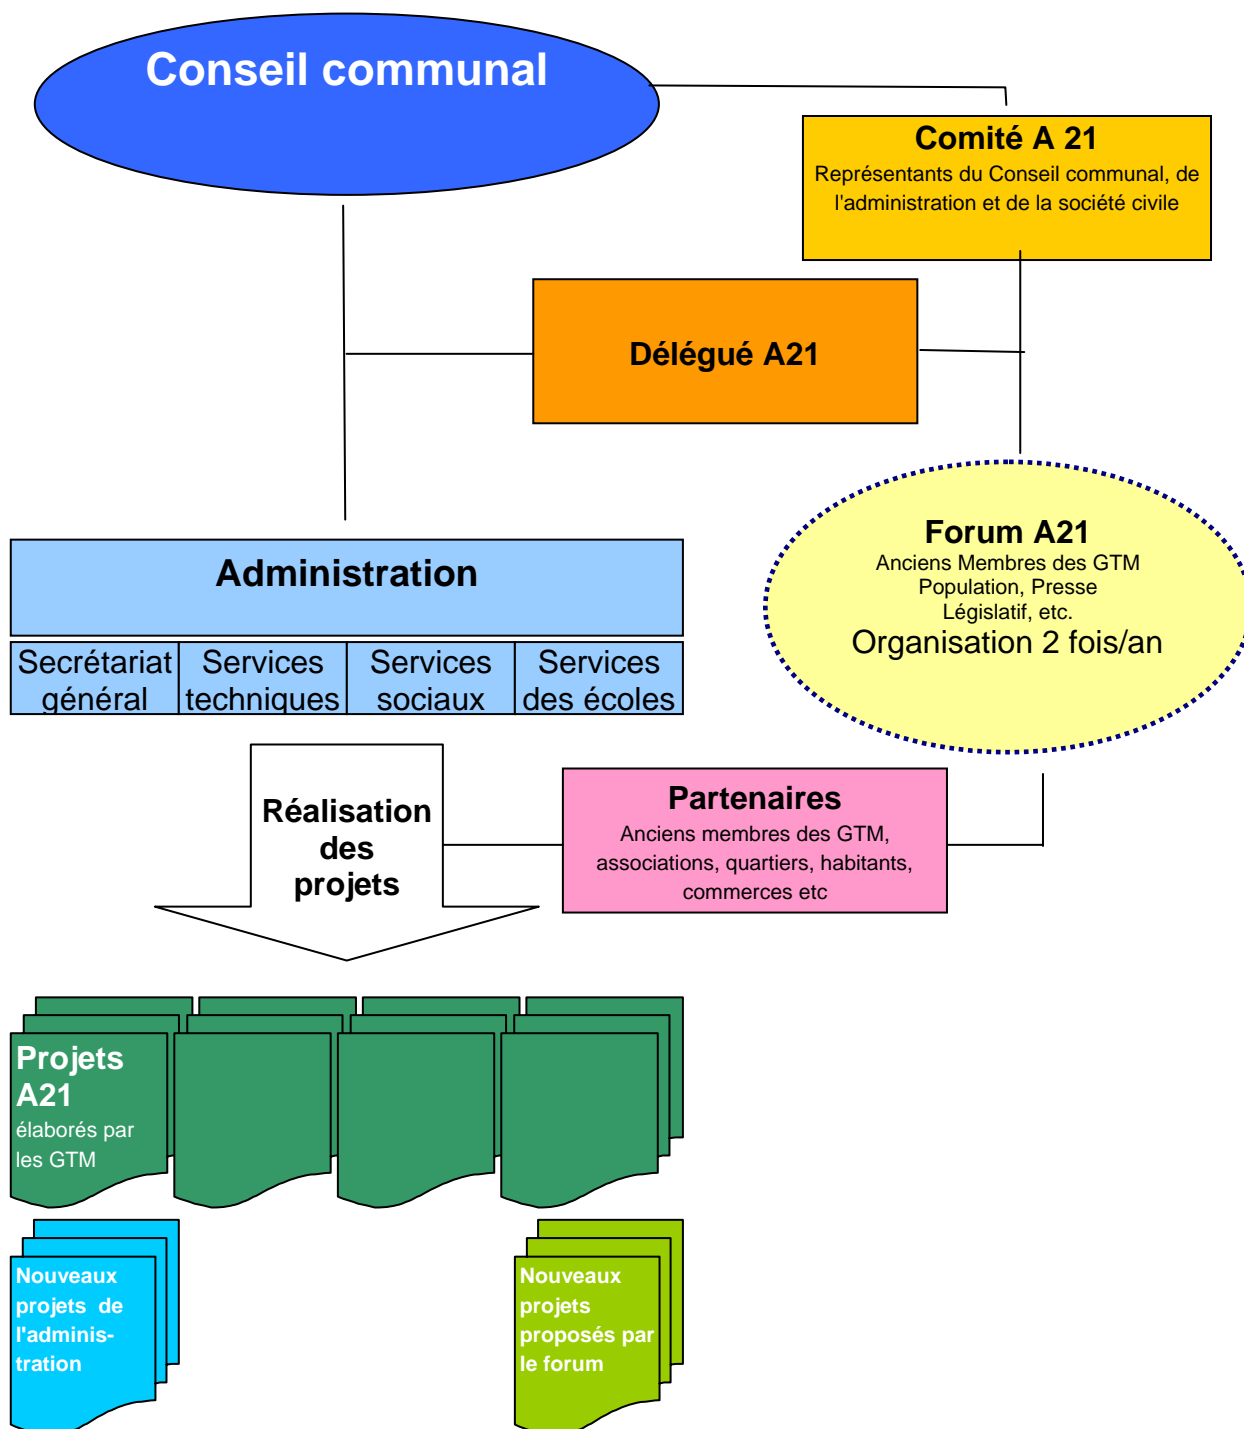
Conseil communal

Comité A 21
Représentants du Conseil communal, de l'administration et de la société civile

Délégué A21

Administration

| Secrétariat général | Services techniques | Services sociaux | Services des écoles |
|---|---|---|---|

Forum A21
Anciens Membres des GTM
Population, Presse
Législatif, etc.
Organisation 2 fois/an

Réalisation des projets

Partenaires
Anciens membres des GTM, associations, quartiers, habitants, commerces etc

Projets A21
élaborés par les GTM

Nouveaux projets de l'administration

Nouveaux projets proposés par le forum